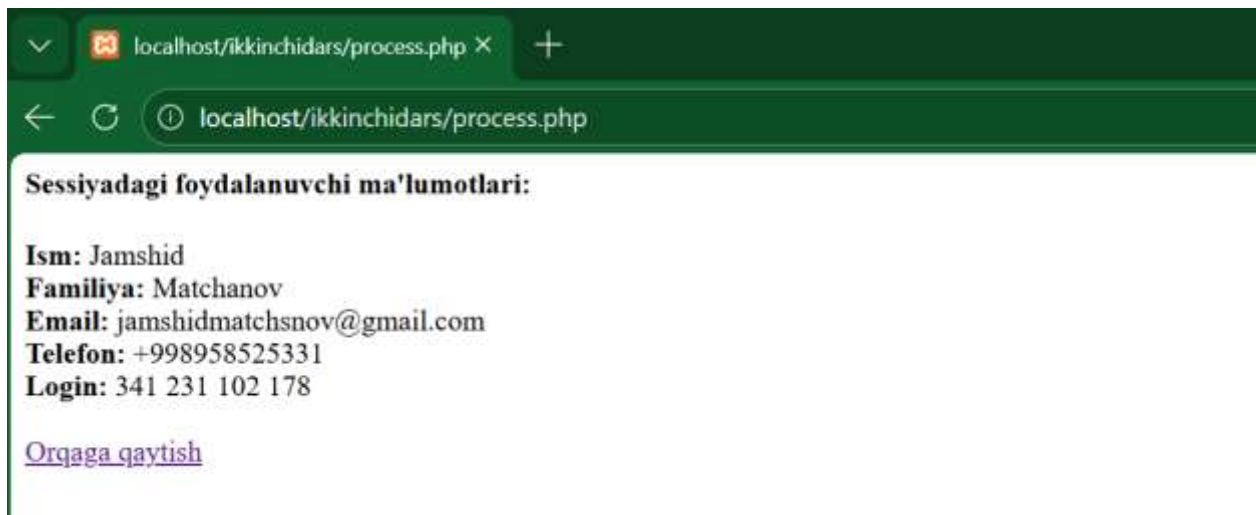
localhost/ikkinchidars/process.php ×

localhost/ikkinchidars/process.php

**Sessiyadagi foydalanuvchi ma'lumotlari:**

**Ism:** Jamshid
**Familiya:** Matchanov
**Email:** jamshidmatchsnov@gmail.com
**Telefon:** +998958525331
**Login:** 341 231 102 178

Orqaga qaytish